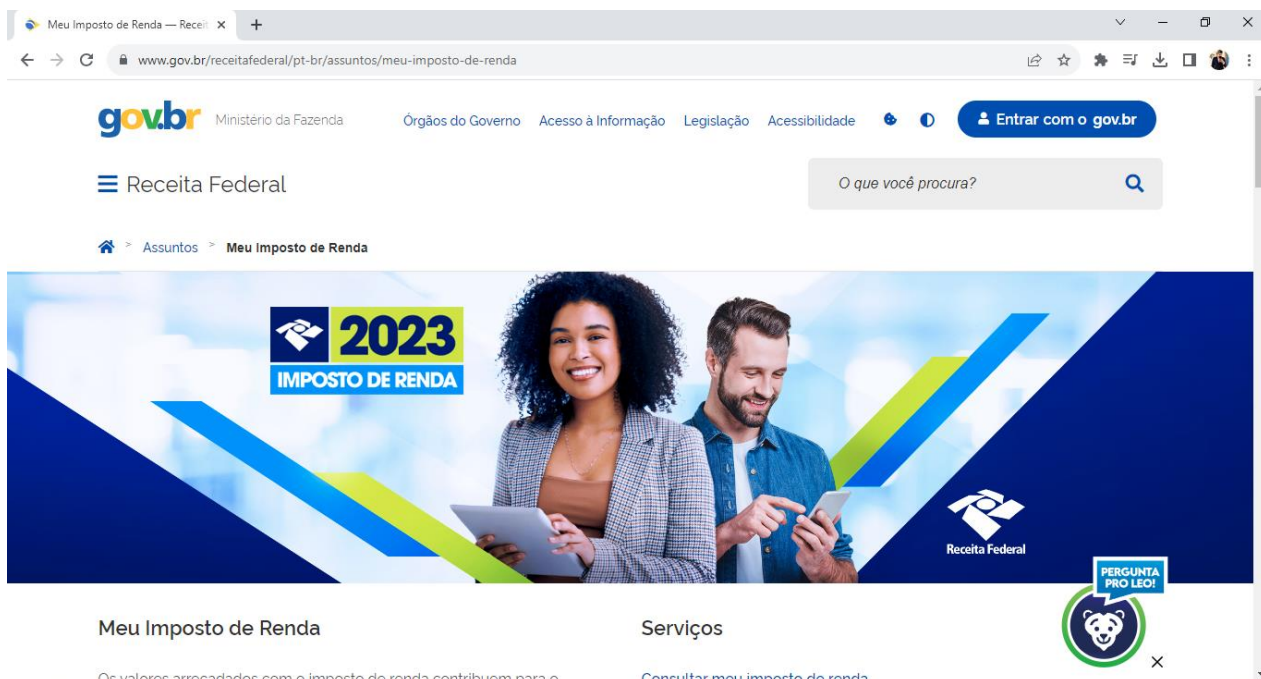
Meu Imposto de Renda — Recei ×

www.gov.br/receitafederal/pt-br/assuntos/meu-imposto-de-renda

gov.br Ministério da Fazenda

Órgãos do Governo Acesso à Informação Legislação Acessibilidade

Entrar com o gov.br

Receita Federal

O que você procura?

Assuntos > Meu Imposto de Renda

2023 IMPOSTO DE RENDA

Receita Federal

PERGUNTA PRO LEO!

Meu Imposto de Renda

Serviços

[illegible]

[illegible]